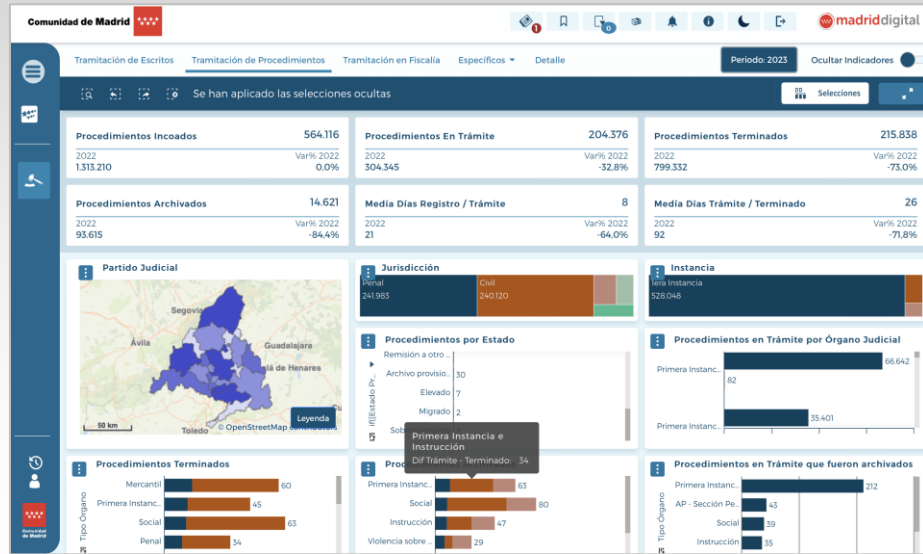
Comunidad de Madrid

1 0

madriddigital

Tramitación de Escritos Tramitación de Procedimientos Tramitación en Fiscalía Específicos Detalle

Periodo: 2023 Ocultar Indicadores

Se han aplicado las selecciones ocultas

Selecciones

| Procedimientos Incoados | 564.116 |
|---|---|
| 2022 | Var% 2022 |
| 1.313.210 | 0,0% |

| Procedimientos En Trámite | 204.376 |
|---|---|
| 2022 | Var% 2022 |
| 304.345 | -32,8% |

| Procedimientos Terminados | 215.838 |
|---|---|
| 2022 | Var% 2022 |
| 799.332 | -73,0% |

| Procedimientos Archivados | 14.621 |
|---|---|
| 2022 | Var% 2022 |
| 93.615 | -84,4% |

| Media Días Registro / Trámite | 8 |
|---|---|
| 2022 | Var% 2022 |
| 21 | -64,0% |

| Media Días Trámite / Terminado | 26 |
|---|---|
| 2022 | Var% 2022 |
| 92 | -71,8% |

Partido Judicial

Segovia
Ávila
Guadalajara
Alcalá de Henares
Toledo
50 km
Leyenda
© OpenStreetMap contributors

Jurisdicción
Penal 241.983
Civil 240.120

Instancia
1era Instancia 528.048

Procedimientos por Estado
Remisión a otro ...
Archivo provisio... 30
Elevado 7
Migrado 2
Sob...
ift(Estado Pr...

Primera Instancia e Instrucción
Dif Trámite - Terminado: 34

Procedimientos en Trámite por Órgano Judicial
Primera Instanc... 66.642
82
35.401
Primera Instanc...

Procedimientos Terminados
Tipo Órgano
Mercantil 60
Primera Instanc... 45
Social 63
Penal 34

Pro...
Primera Instanc... 63
Social 80
Instrucción 47
Violencia sobre ... 29

Procedimientos en Trámite que fueron archivados
Tipo Órgano
Primera Instanc... 212
AP - Sección Pe... 43
Social 39
Instrucción 30

Comunidad de Madrid